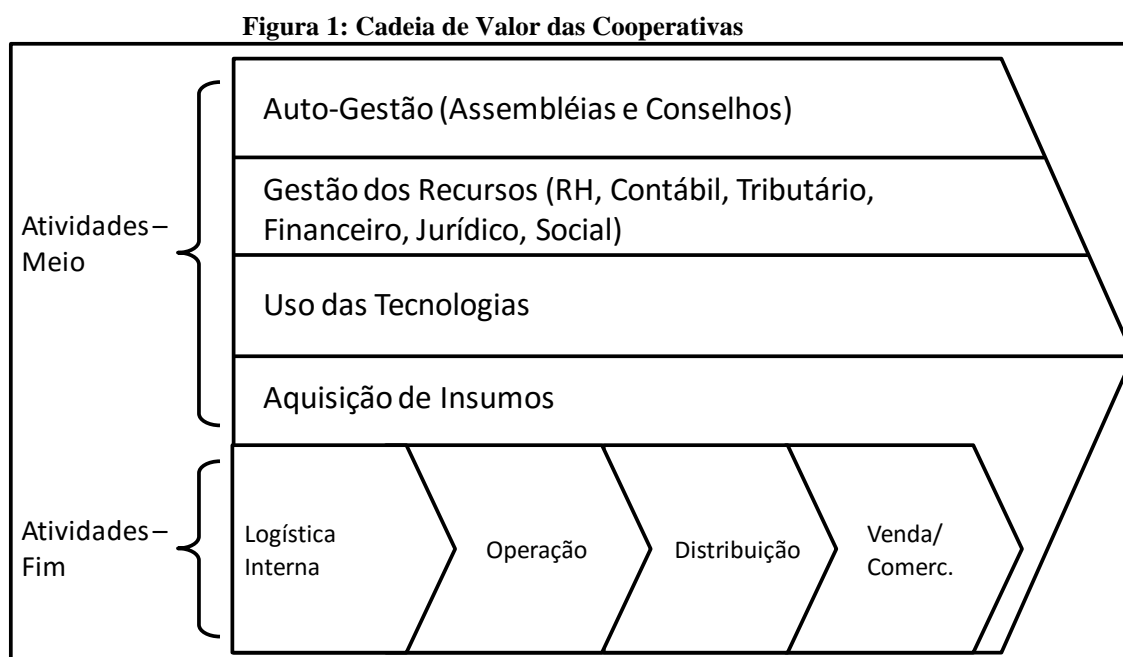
Figura 1: Cadeia de Valor das Cooperativas

Atividades – Meio

Auto-Gestão (Assembléias e Conselhos)

Gestão dos Recursos (RH, Contábil, Tributário, Financeiro, Jurídico, Social)

Uso das Tecnologias

Aquisição de Insumos

Atividades – Fim

Logística Interna

Operação

Distribuição

Venda/ Comerc.